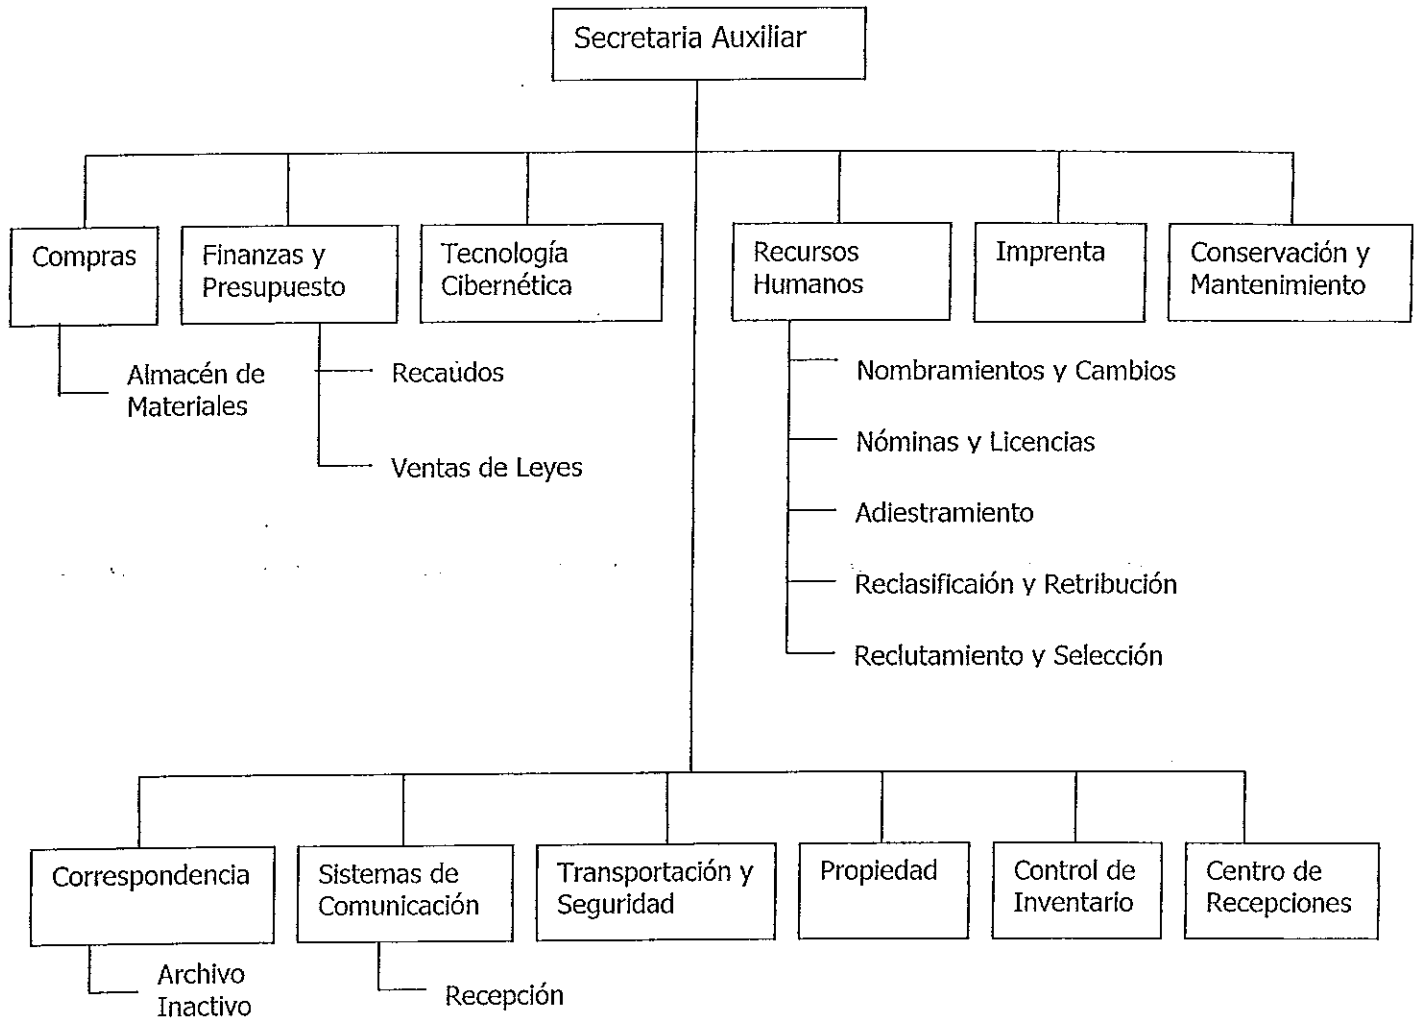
Secretaria Auxiliar

Compras

Almacén de Materiales

Finanzas y Presupuesto

Recaúdos

Ventas de Leyes

Tecnología Cibernética

Recursos Humanos

Nombramientos y Cambios

Nóminas y Licencias

Adiestramiento

Reclasificaión y Retribución

Reclutamiento y Selección

Imprenta

Conservación y Mantenimiento

Correspondencia

Archivo Inactivo

Sistemas de Comunicación

Recepción

Transportación y Seguridad

Propiedad

Control de Inventario

Centro de Recepciones